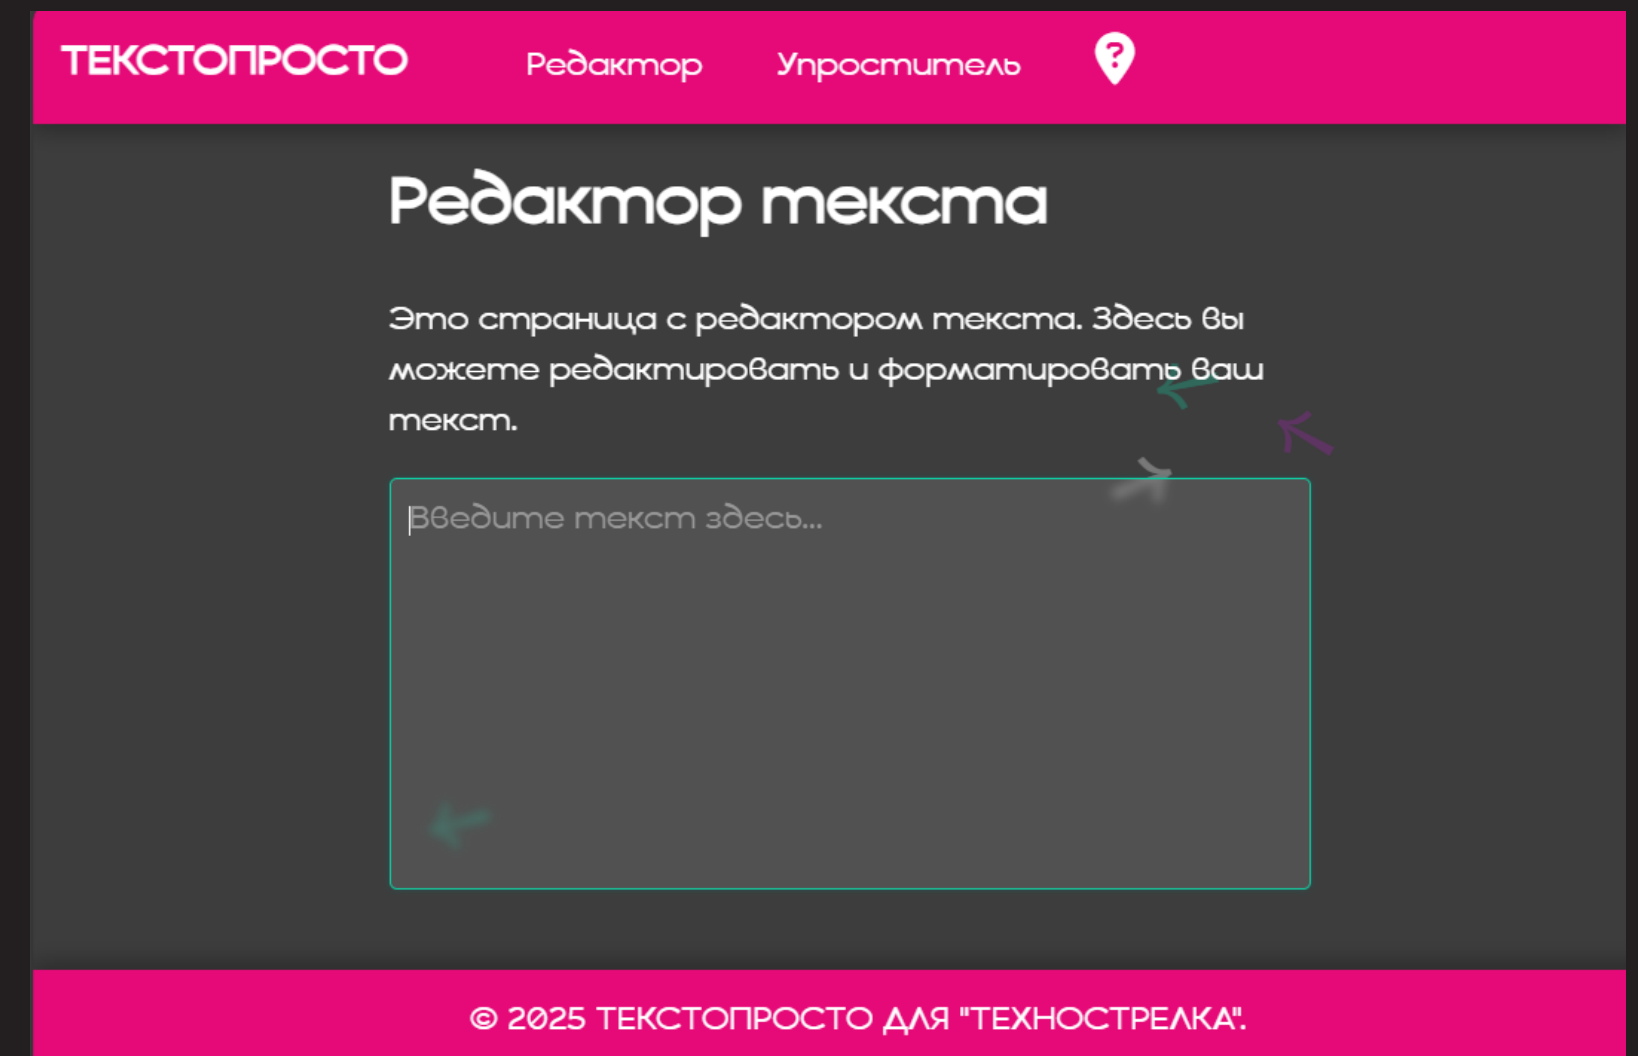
ТЕКСТОПРОСТО

Редактор

Упроститель

Редактор текста

Это страница с редактором текста. Здесь вы можете редактировать и форматировать ваш текст.

Введите текст здесь...

© 2025 ТЕКСТОПРОСТО ДЛЯ "ТЕХНОСТРЕЛКА".